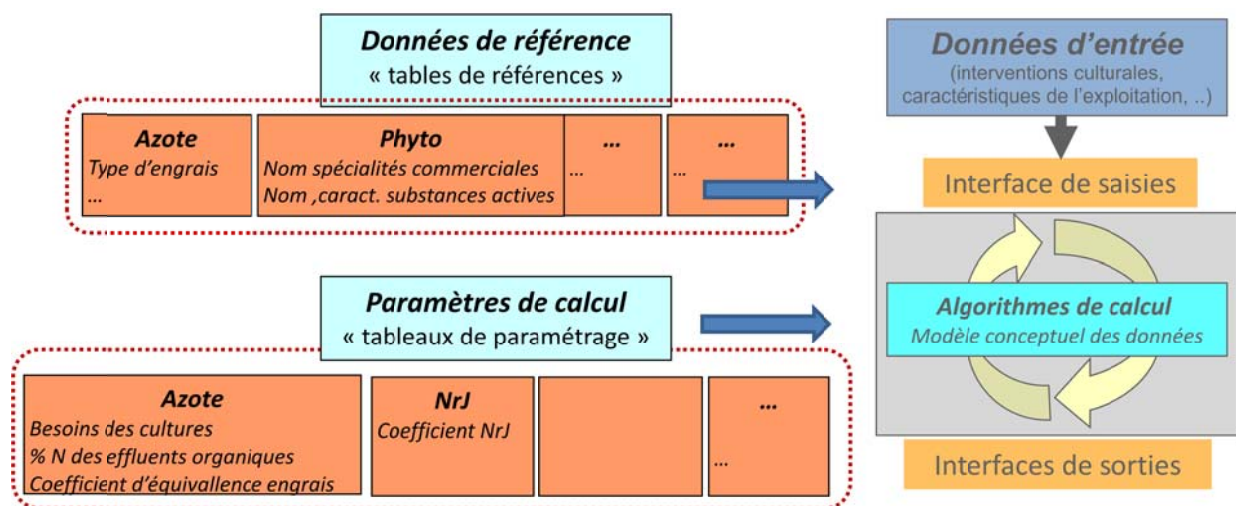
Données de référence
« tables de références »

Azote
Type d'engrais
...

Phyto
Nom spécialités commerciales
Nom ,caract. substances actives

...
...

...
...

Données d'entrée
(interventions culturales, caractéristiques de l'exploitation, ..)

Interface de saisies

Algorithmes de calcul
Modèle conceptuel des données

Paramètres de calcul
« tableaux de paramétrage »

Azote
Besoins des cultures
% N des effluents organiques
Coefficient d'équivalence engrais

NrJ
Coefficient NrJ

...
...

Interfaces de sorties